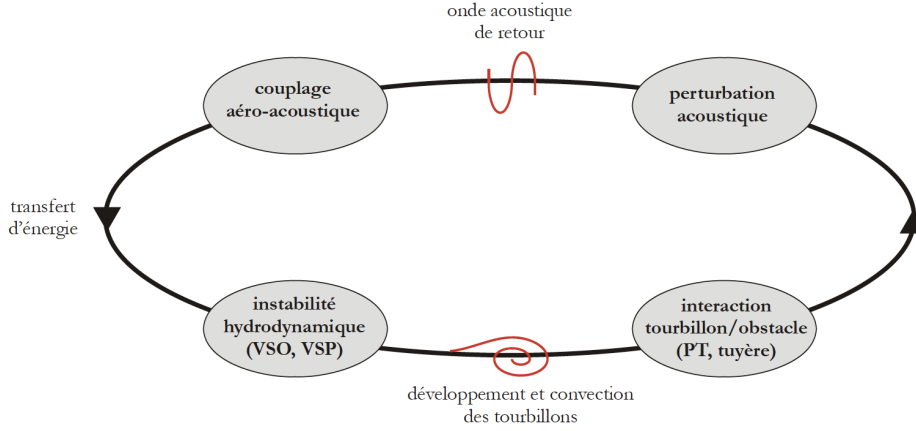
onde acoustique
de retour

couplage
aéro-acoustique

perturbation
acoustique

transfert
d'énergie

instabilité
hydrodynamique
(VSO, VSP)

interaction
tourbillon/obstacle
(PT, tuyère)

développement et convection
des tourbillons